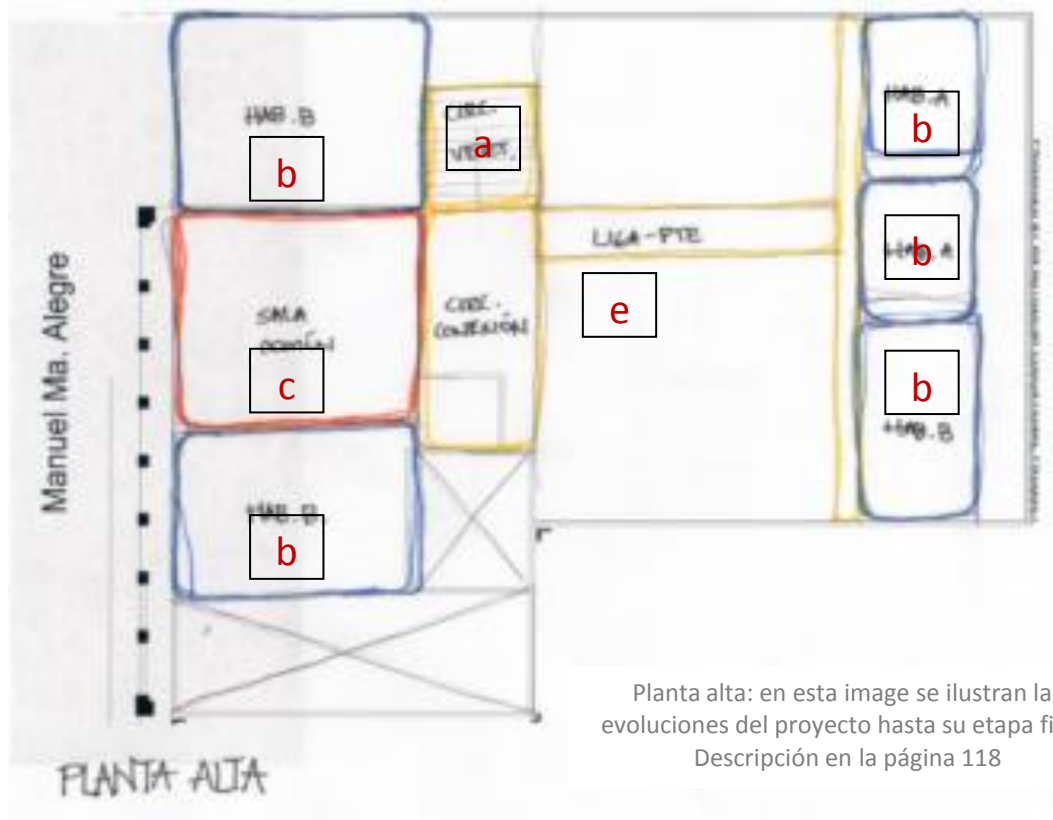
HAB. B

b

CIRC. VERT.

a

HAB. A

b

LIGA-PTE

HAB. A

b

Manuel Ma. Alegre

SALA COMÚN

c

CIRC. CONEXIÓN

e

b

HAB. B

HAB. B

b

Planta alta: en esta image se ilustran la evoluciones del proyecto hasta su etapa fi

Descripción en la página 118

PLANTA ALTA